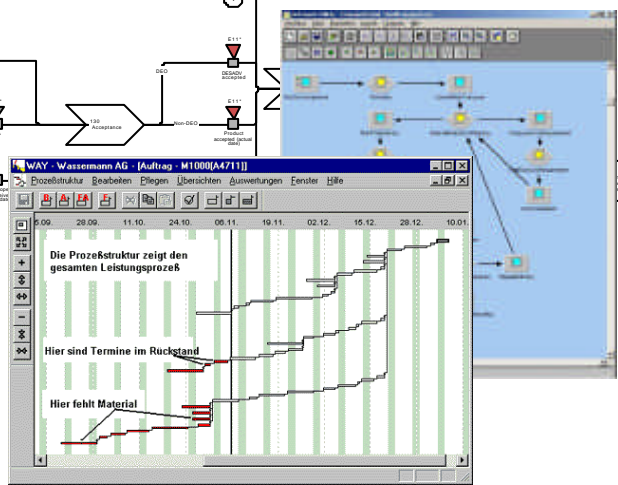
E11°
DESADV accepted
DEO
130 Acceptance
Non-DEO
E11°
Product accepted (actual date)

WAY - Wassermann AG - [Auftrag - M1000[A4711]]
Prozeßstruktur Bearbeiten Pflegen Übersichten Auswertungen Fenster Hilfe
5.09. 28.09. 11.10. 24.10. 06.11. 19.11. 02.12. 15.12. 28.12. 10.01.
Die Prozeßstruktur zeigt den gesamten Leistungsprozeß
Hier sind Termine im Rückstand
Hier fehlt Material